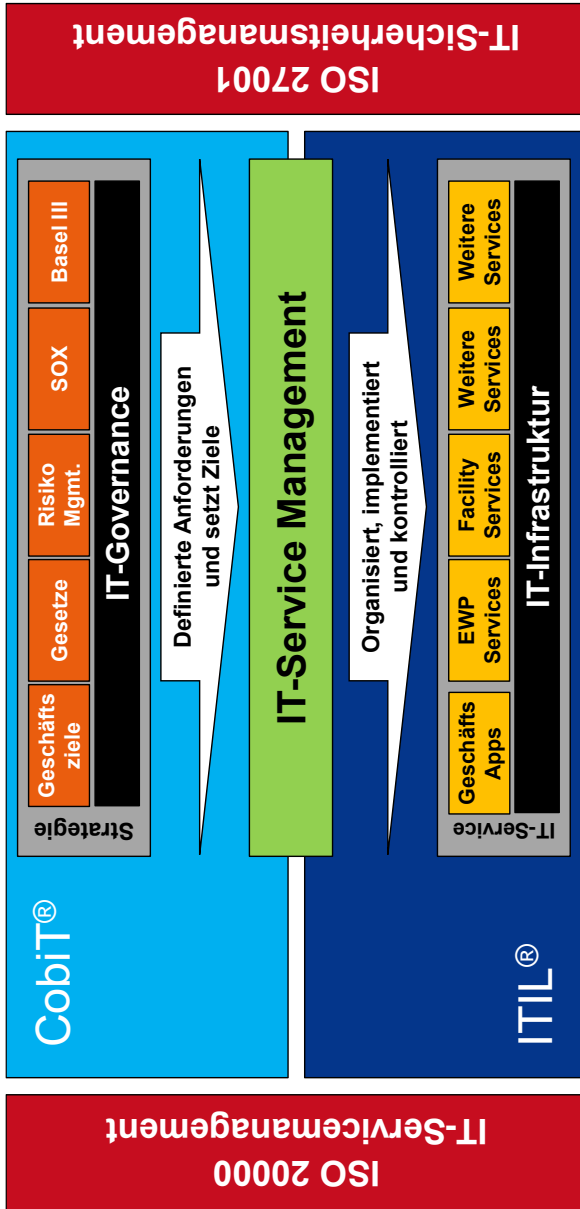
ISO 27001
IT-Sicherheitsmanagement

CobiT®

Strategie

IT-Governance

Geschäfts ziele

Gesetze

Risiko Mgmt.

SOX

Basel III

Definierte Anforderungen und setzt Ziele

IT-Service Management

Organisiert, implementiert und kontrolliert

ITIL®

IT-Service

IT-Infrastruktur

Geschäfts Apps

EWP Services

Facility Services

Weitere Services

Weitere Services

ISO 20000
IT-Servicemanagement